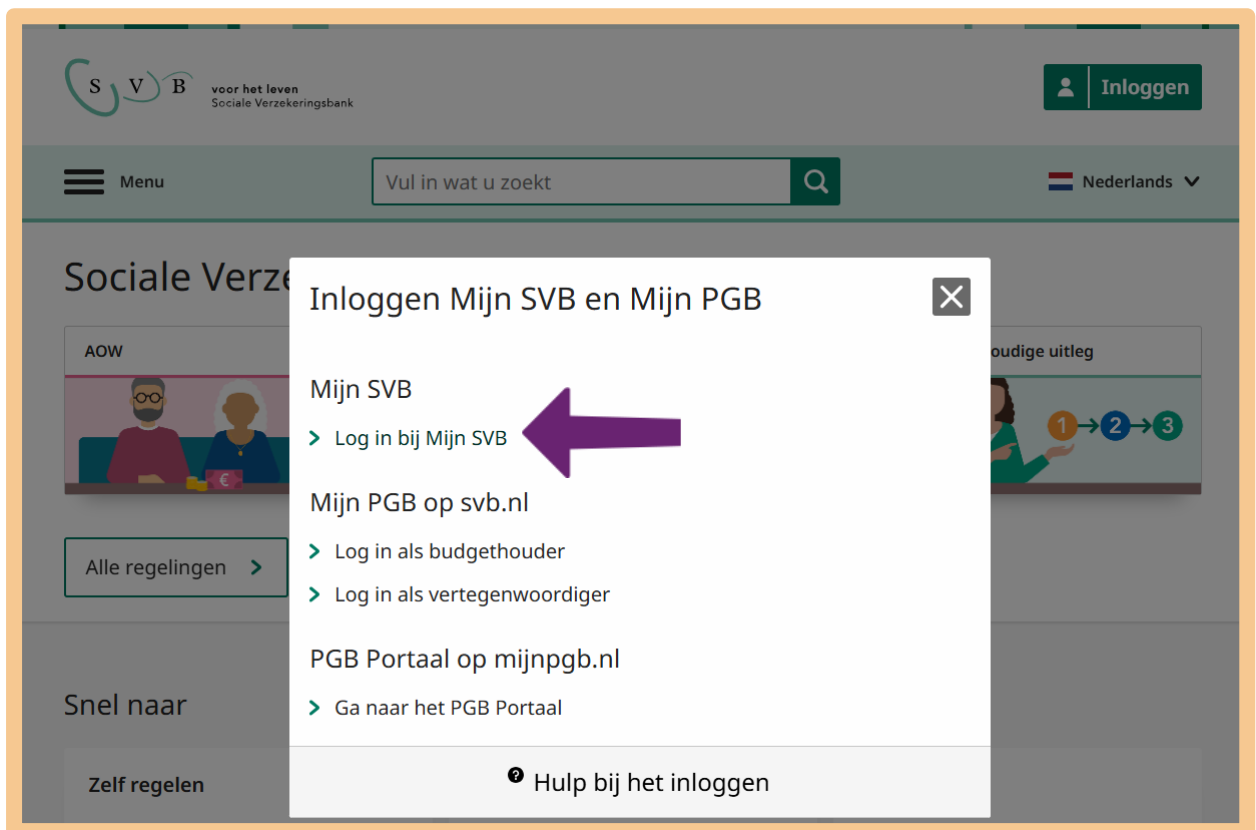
S V B voor het leven
Sociale Verzekeringsbank

Inloggen

Menu

Vul in wat u zoekt

Nederlands

Sociale Verze

AOW

oudige uitleg

1 2 3

€

Alle regelingen

Snel naar

Zelf regelen

Inloggen Mijn SVB en Mijn PGB

Mijn SVB

Log in bij Mijn SVB

Mijn PGB op svb.nl

Log in als budgethouder

Log in als vertegenwoordiger

PGB Portaal op mijnpgb.nl

Ga naar het PGB Portaal

Hulp bij het inloggen